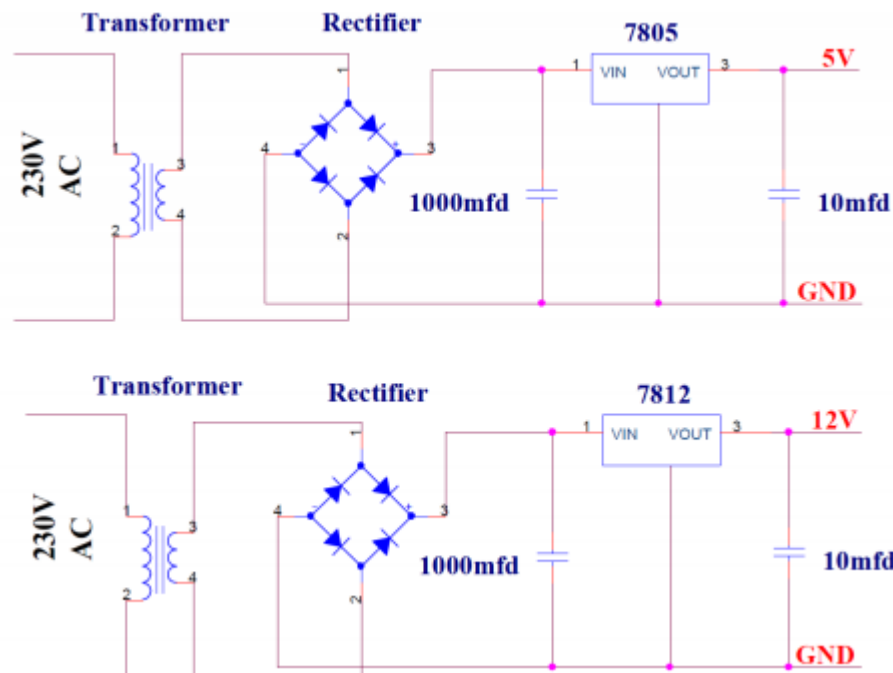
Transformer

Rectifier

7805

5V

230V AC

1

2

3

4

1

4

3

2

1000mfd

1

VIN

VOUT

3

10mfd

GND

Transformer

Rectifier

7812

12V

230V AC

1

2

3

4

1

4

3

2

1000mfd

1

VIN

VOUT

3

10mfd

GND